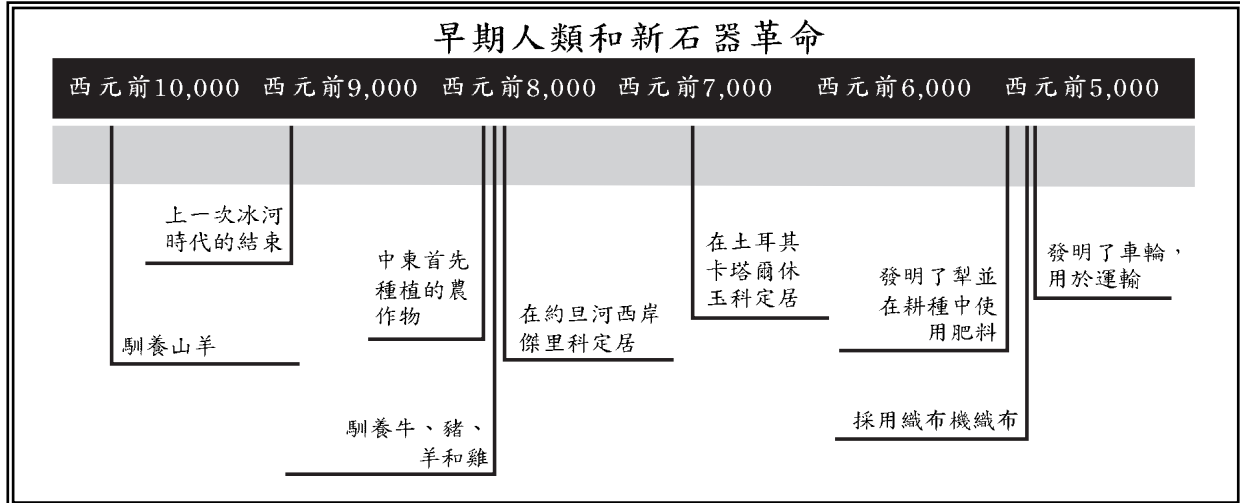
早期人類和新石器革命

西元前10,000 西元前9,000 西元前8,000 西元前7,000 西元前6,000 西元前5,000

上一次冰河時代的結束

馴養山羊

中東首先種植的農作物

馴養牛、豬、羊和雞

在約旦河西岸傑里科定居

在土耳其卡塔爾休玉科定居

發明了犁並在耕種中使用肥料

採用織布機織布

發明了車輪，用於運輸